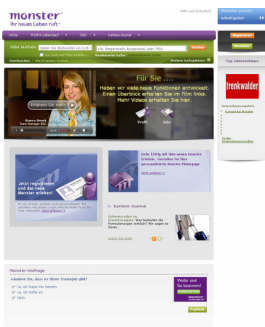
monster
Ihr neues Leben ruft

Home

Jobs suchen

Für Sie ...

Heben wir viele neue Funktionen entwickelt. Einen Überblick erhalten Sie im Film links. Mehr Videos erhalten Sie hier.

trenkwalder

Top Unternehmen

Jetzt registrieren und das neue Monster erleben!

Karriere Journal

Monster-Umfrage

Glauben Sie, dass es Ihrer Traumjob gibt?

Ja, ich habe ihn bereits.

Ja, ich hoffe es.

Nein.

Abstimmen